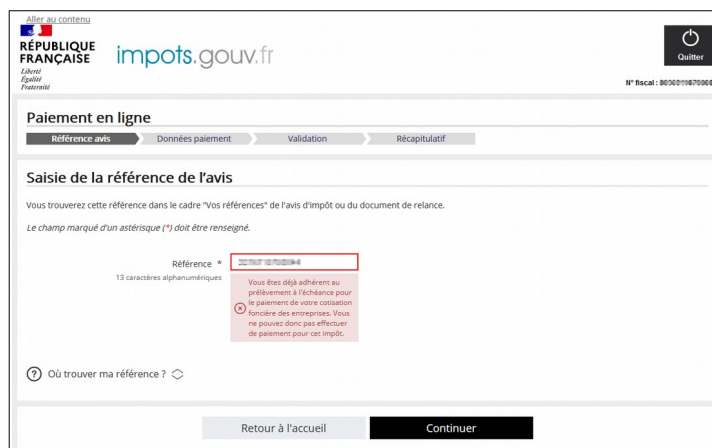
Aller au contenu

RÉPUBLIQUE FRANÇAISE
Liberté
Égalité
Fraternité

impots.gouv.fr

Quitter

N° fiscal : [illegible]

Paiement en ligne

Référence avis | Données paiement | Validation | Récapitulatif

Saisie de la référence de l'avis

Vous trouverez cette référence dans le cadre "Vos références" de l'avis d'impôt ou du document de relance.

Le champ marqué d'un astérisque (*) doit être renseigné.

Référence *
13 caractères alphanumériques

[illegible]

Vous êtes déjà adhérent au prélèvement à l'échéance pour le paiement de votre cotisation foncière des entreprises. Vous ne pouvez donc pas effectuer de paiement pour cet impôt.

Où trouver ma référence ?

Retour à l'accueil

Continuer